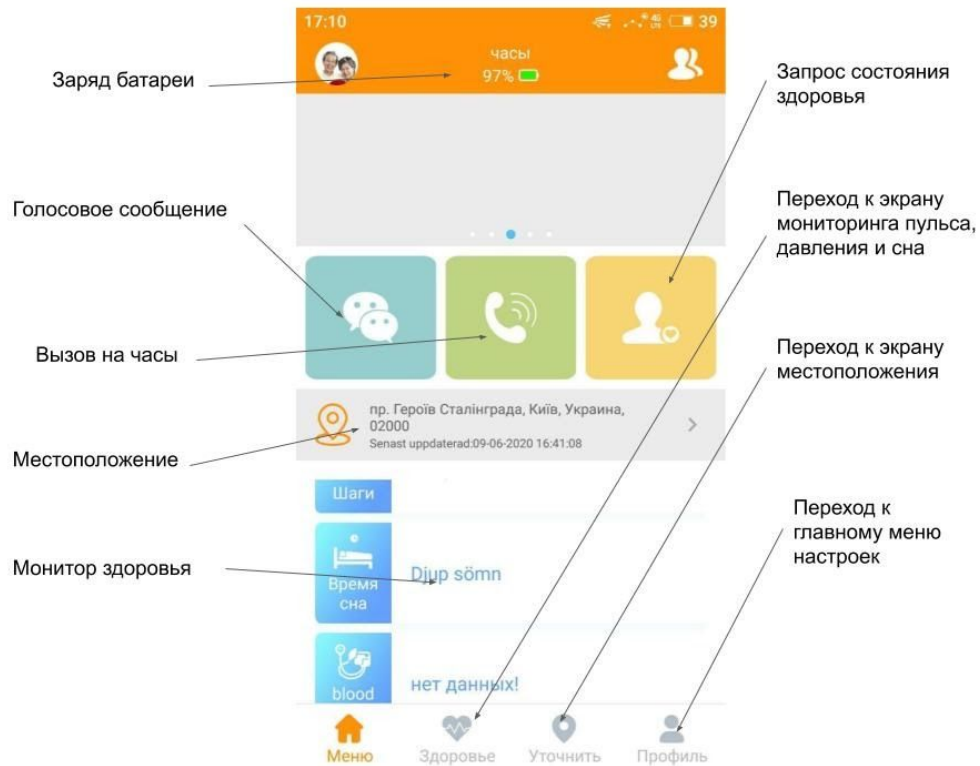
17:10

39

часы
97%

Заряд батареи

Запрос состояния здоровья

Голосовое сообщение

Переход к экрану мониторинга пульса, давления и сна

Вызов на часы

Переход к экрану местоположения

пр. Героїв Сталінграда, Київ, Украина, 02000
Senast uppdaterad:09-06-2020 16:41:08

Местоположение

Шаги

Время сна

Djup sömn

Монитор здоровья

Переход к главному меню настроек

blood

нет данных!

Меню
Здоровье
Уточнить
Профиль